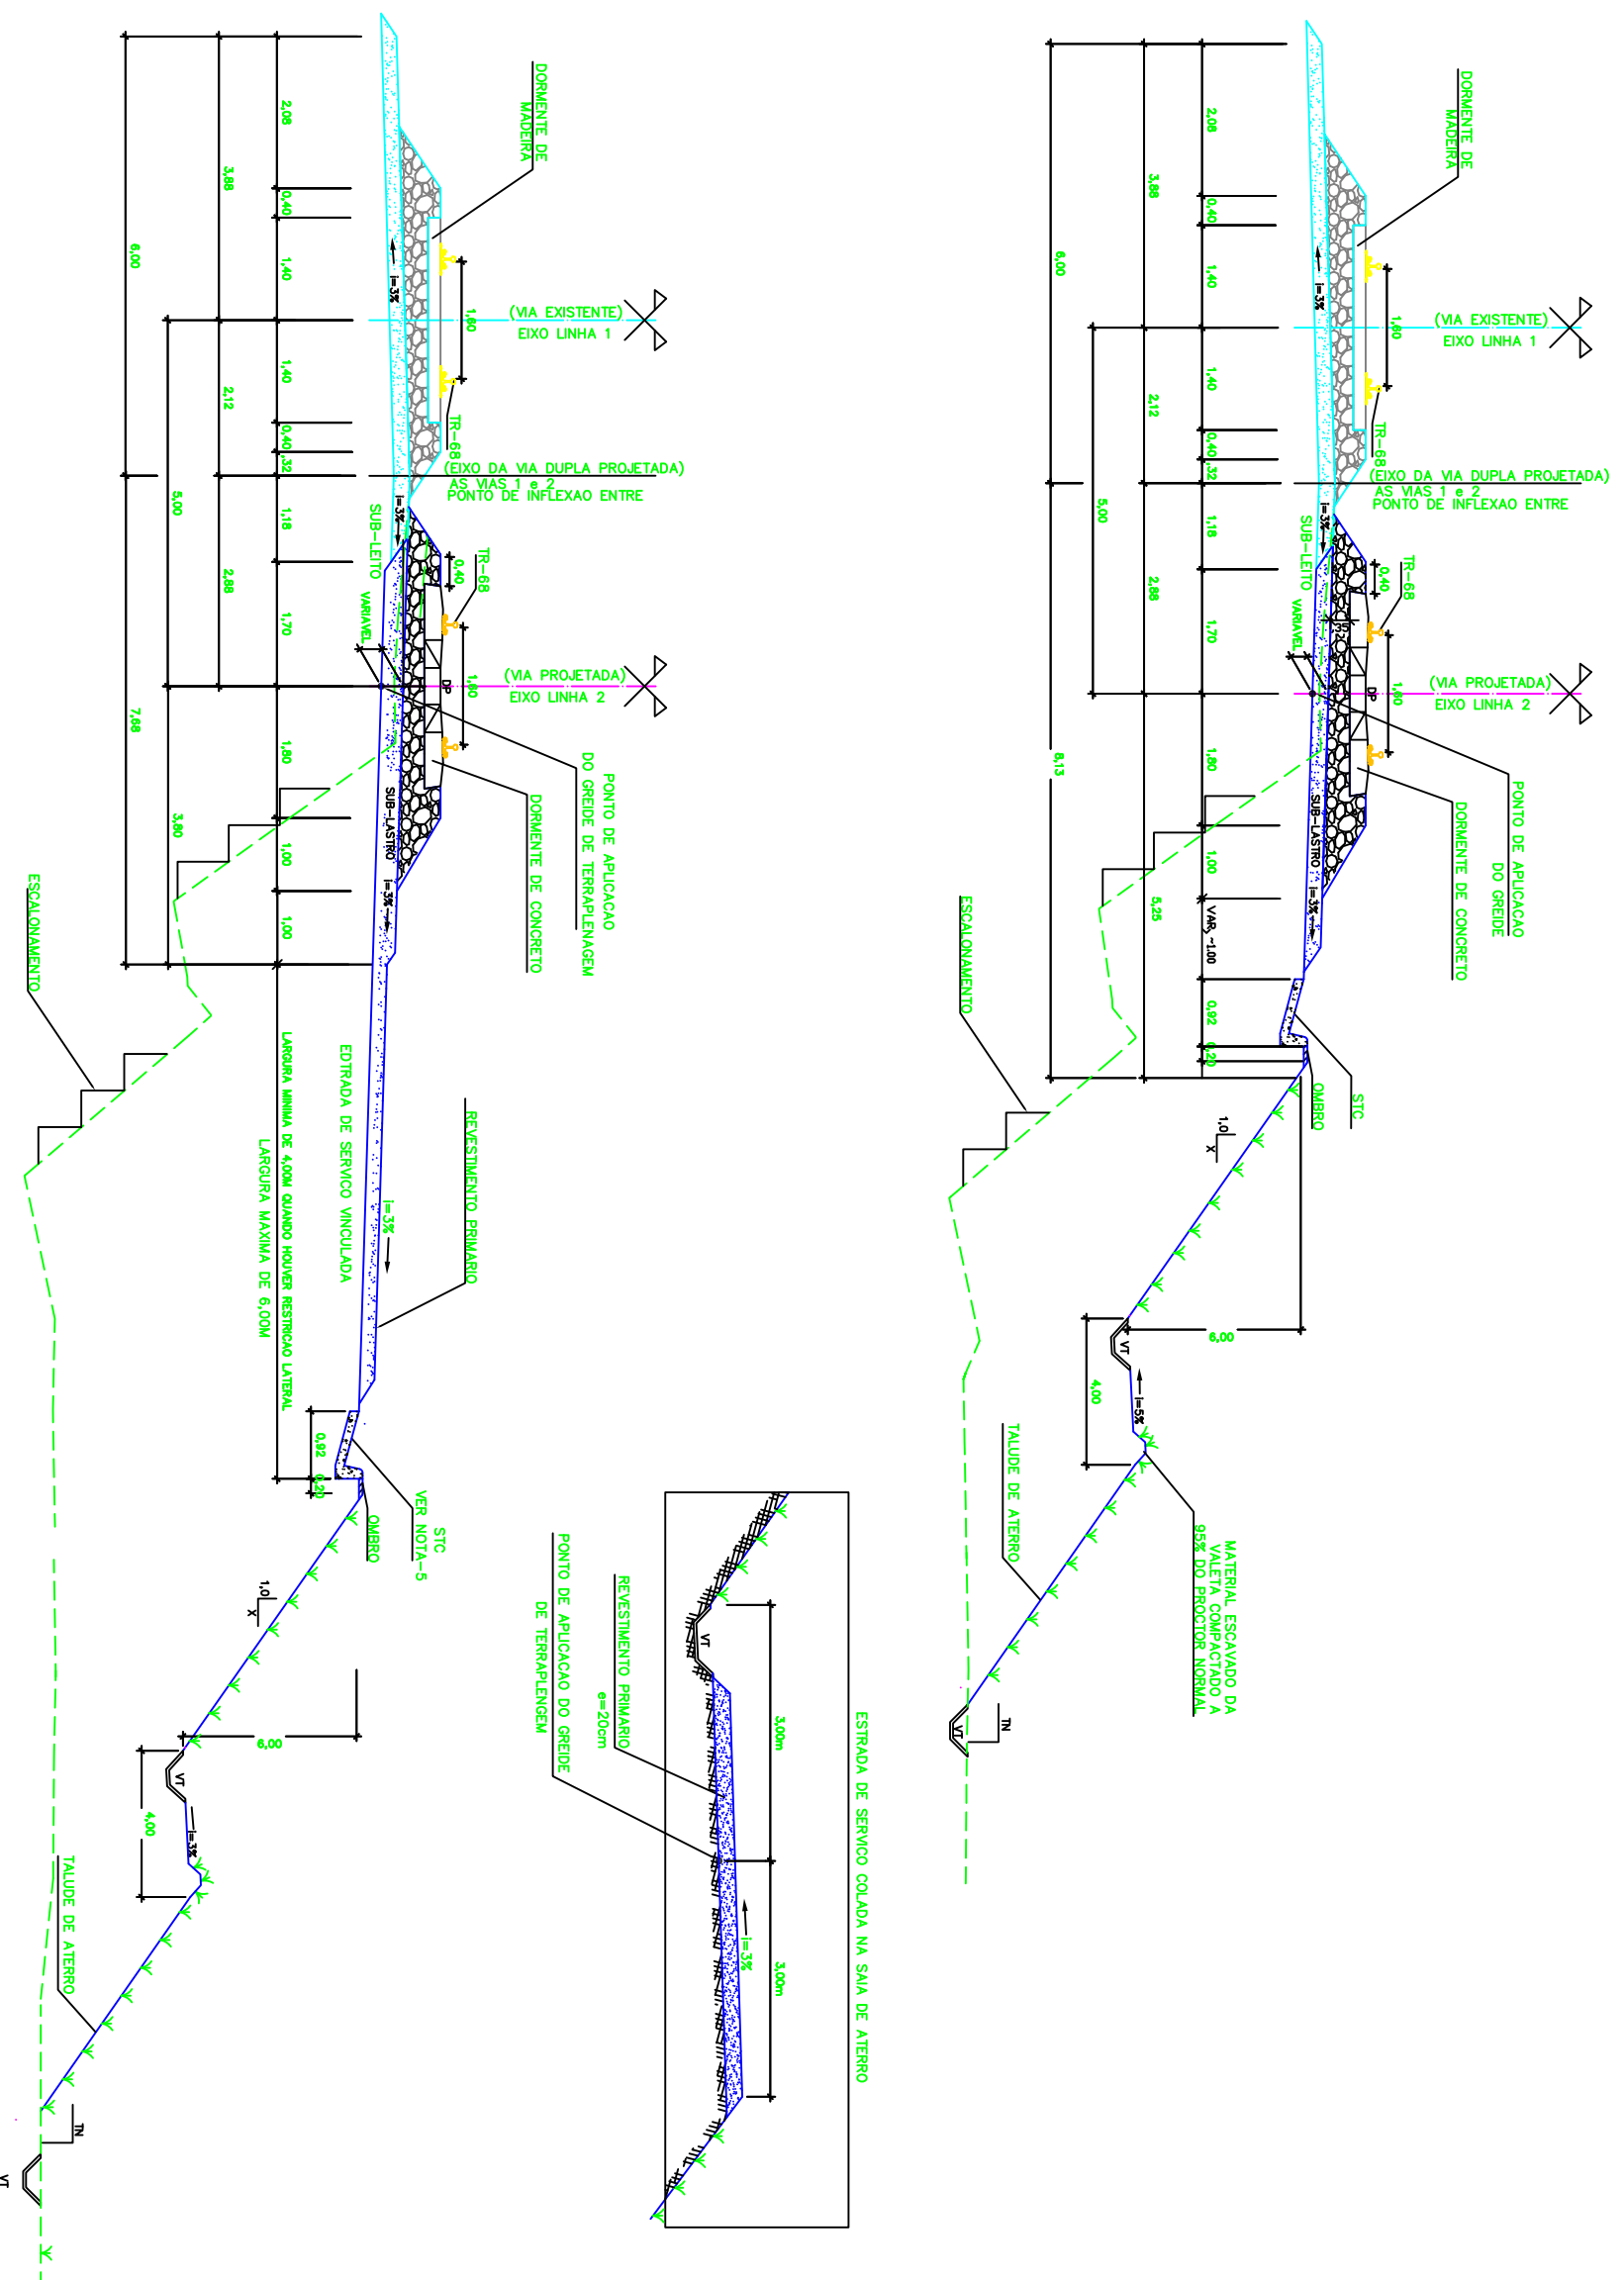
DORMENTE DE MADEIRA

2,08
3,88
0,40
6,00
1,40
i=3%
1,60
(VIA EXISTENTE)
EIXO LINHA 1
1,40
2,12
TR-68
0,40
0,32
(EIXO DA VIA DUPLA PROJETADA)
AS VIAS 1 e 2
PONTO DE INFLEXAO ENTRE
5,00
i=3%
1,18
SUB-LEITO
0,40
TR-68
2,88
1,70
VARIAVEL
(VIA PROJETADA)
EIXO LINHA 2
1,60
DP
7,68
1,80
PONTO DE APLICACAO DO GREIDE DE TERRAPLENAGEM
DORMENTE DE CONCRETO
SUB-LASTRO
3,80
1,00
i=3%
1,00
ESCALONAMENTO
LARGURA MINIMA DE 4,00M QUANDO HOUVER RESTRICAO LATERAL
LARGURA MAXIMA DE 6,00M
EDTRADA DE SERVICO VINCULADA
REVESTIMENTO PRIMARIO
i=3%
0,92
0,20
STC
VER NOTA-5
OMBRO
1,0
x
6,00
VT
4,00
i=3%
TALUDE DE ATERRO
TN
VT

ESTRADA DE SERVICO COLADA NA SAIA DE ATERRO
REVESTIMENTO PRIMARIO e=20cm
PONTO DE APLICACAO DO GREIDE DE TERRAPLENGEM
VT
3,00m
i=3%
3,00m

DORMENTE DE MADEIRA
2,08
3,88
0,40
6,00
1,40
i=3%
1,60
(VIA EXISTENTE)
EIXO LINHA 1
1,40
2,12
TR-68
0,40
0,32
(EIXO DA VIA DUPLA PROJETADA)
AS VIAS 1 e 2
PONTO DE INFLEXAO ENTRE
5,00
i=3%
1,18
SUB-LEITO
0,40
TR-68
2,88
1,70
VARIAVEL
DP
(VIA PROJETADA)
EIXO LINHA 2
1,60
8,13
1,80
PONTO DE APLICACAO DO GREIDE
DORMENTE DE CONCRETO
SUB-LASTRO
1,00
i=3%
5,25
VAR. ~1,00
ESCALONAMENTO
0,92
0,20
STC
OMBRO
1,0
x
6,00
VT
4,00
i=5%
TALUDE DE ATERRO
MATERIAL ESCAVADO DA VALETA COMPACTADO A 95% DO PROCTOR NORMAL
TN
VT